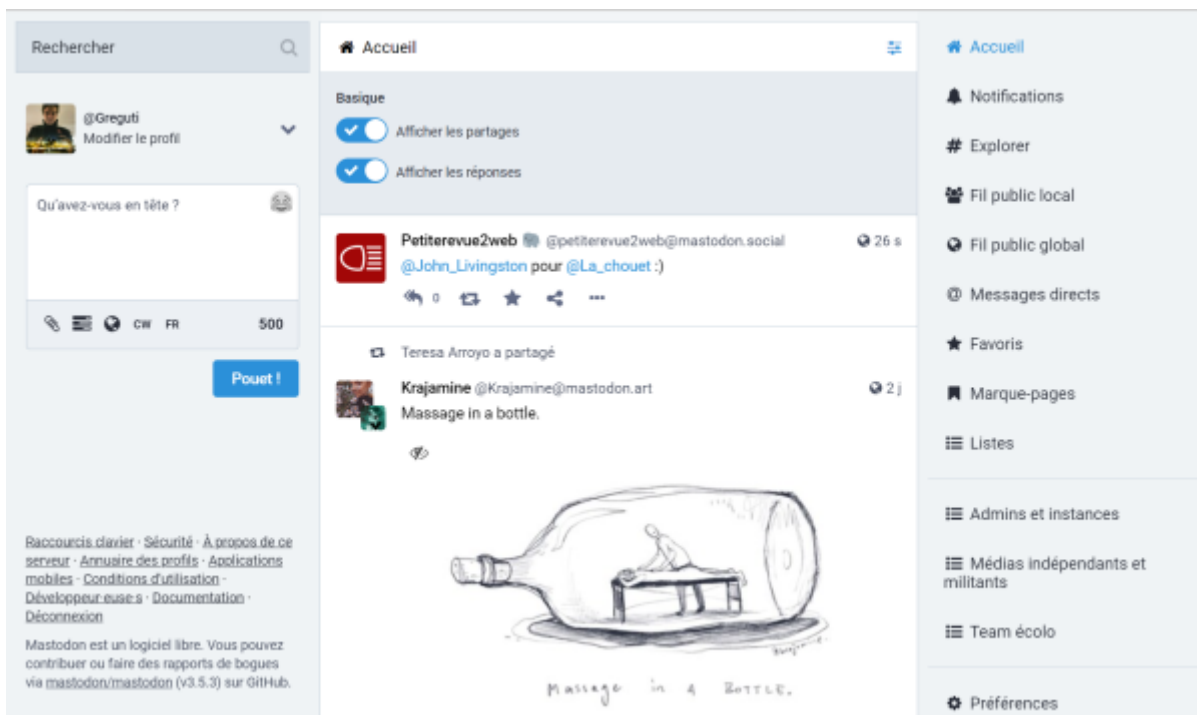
Rechercher

@Greguti
Modifier le profil

Qu'avez-vous en tête ?

CW FR 500

Pouet !

Raccourcis clavier · Sécurité · À propos de ce serveur · Annuaire des profils · Applications mobiles · Conditions d'utilisation · Développeur·euse·s · Documentation · Déconnexion

Mastodon est un logiciel libre. Vous pouvez contribuer ou faire des rapports de bogues via mastodon/mastodon (v3.5.3) sur GitHub.

Accueil

Basique

Afficher les partages

Afficher les réponses

Petiterevue2web @petiterevue2web@mastodon.social 26 s
@John_Livingston pour @La_chouet :)

0

Teresa Arroyo a partagé

Krajamine @Krajamine@mastodon.art 2 j
Massage in a bottle.

Massage in a Bottle.

Accueil
Notifications
Explorer
Fil public local
Fil public global
Messages directs
Favoris
Marque-pages
Listes
Admins et instances
Médias indépendants et militants
Team écolo
Préférences